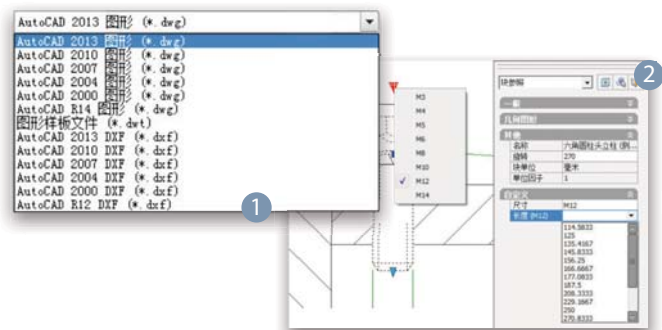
AutoCAD 2013 图形 (*.dwg)
AutoCAD 2013 图形 (*.dwg)
AutoCAD 2010 图形 (*.dwg)
AutoCAD 2007 图形 (*.dwg)
AutoCAD 2004 图形 (*.dwg)
AutoCAD 2000 图形 (*.dwg)
AutoCAD R14 图形 (*.dwg)
图形样板文件 (*.dwt)
AutoCAD 2013 DXF (*.dxf)
AutoCAD 2010 DXF (*.dxf)
AutoCAD 2007 DXF (*.dxf)
AutoCAD 2004 DXF (*.dxf)
AutoCAD 2000 DXF (*.dxf)
AutoCAD R12 DXF (*.dxf)

1

M3
M4
M5
M6
M8
M10
M12
M14

2

块参照
一般
几何图形
其他
名称 六角圆柱头立柱 (例
旋转 270
块单位 毫米
单位因子 1
自定义
尺寸 M12
长度 (M12)
114.5833
125
135.4167
145.8333
156.25
166.6667
177.0833
187.5
208.3333
229.1667
250
270.8333